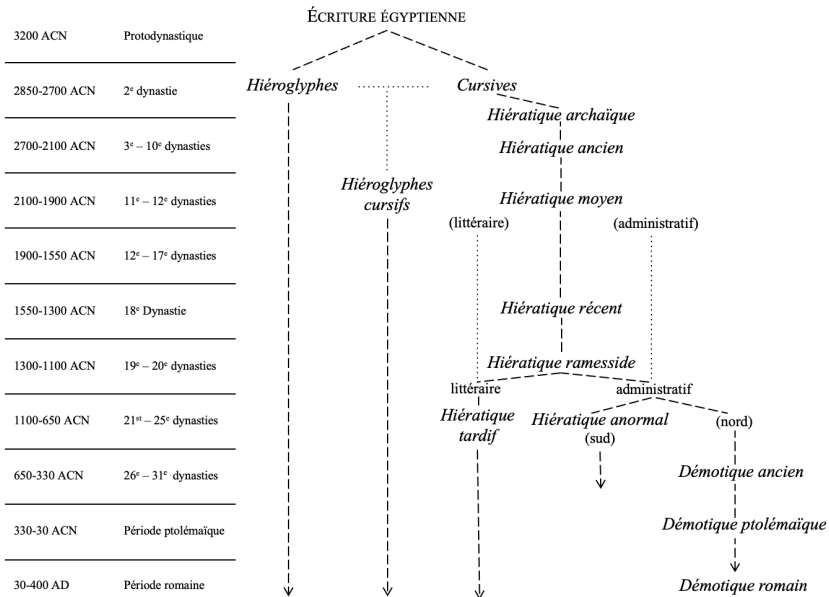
ÉCRITURE ÉGYPTIENNE

| | |
|---|---|
| 3200 ACN | Protodynastique |
| 2850-2700 ACN | 2$^e$ dynastie |
| 2700-2100 ACN | 3$^e$ – 10$^e$ dynasties |
| 2100-1900 ACN | 11$^e$ – 12$^e$ dynasties |
| 1900-1550 ACN | 12$^e$ – 17$^e$ dynasties |
| 1550-1300 ACN | 18$^e$ Dynastie |
| 1300-1100 ACN | 19$^e$ – 20$^e$ dynasties |
| 1100-650 ACN | 21$^{st}$ – 25$^e$ dynasties |
| 650-330 ACN | 26$^e$ – 31$^e$ dynasties |
| 330-30 ACN | Période ptolémaïque |
| 30-400 AD | Période romaine |

Hiéroglyphes

Cursives

Hiératique archaïque

Hiératique ancien

Hiéroglyphes cursifs

Hiératique moyen

(littéraire)

(administratif)

Hiératique récent

Hiératique ramesside

littéraire

administratif

Hiératique tardif

Hiératique anormal

(sud)

(nord)

Démotique ancien

Démotique ptolémaïque

Démotique romain